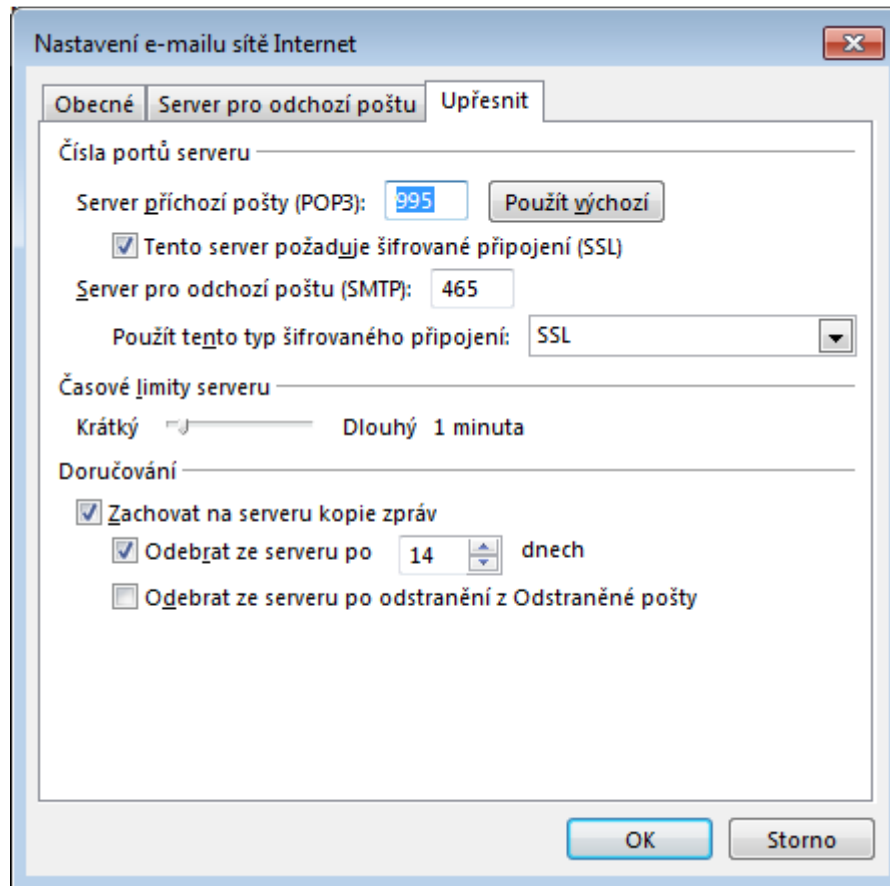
Nastavení e-mailu sítě Internet

Obecné | Server pro odchozí poštu | Upřesnit

Čísla portů serveru

Server příchozí pošty (POP3): 995 Použít výchozí

Tento server požaduje šifrované připojení (SSL)

Server pro odchozí poštu (SMTP): 465

Použít tento typ šifrovaného připojení: SSL

Časové limity serveru

Krátký Dlouhý 1 minuta

Doručování

Zachovat na serveru kopie zpráv

Odebrat ze serveru po 14 dnech

Odebrat ze serveru po odstranění z Odstraněné pošty

OK Storno